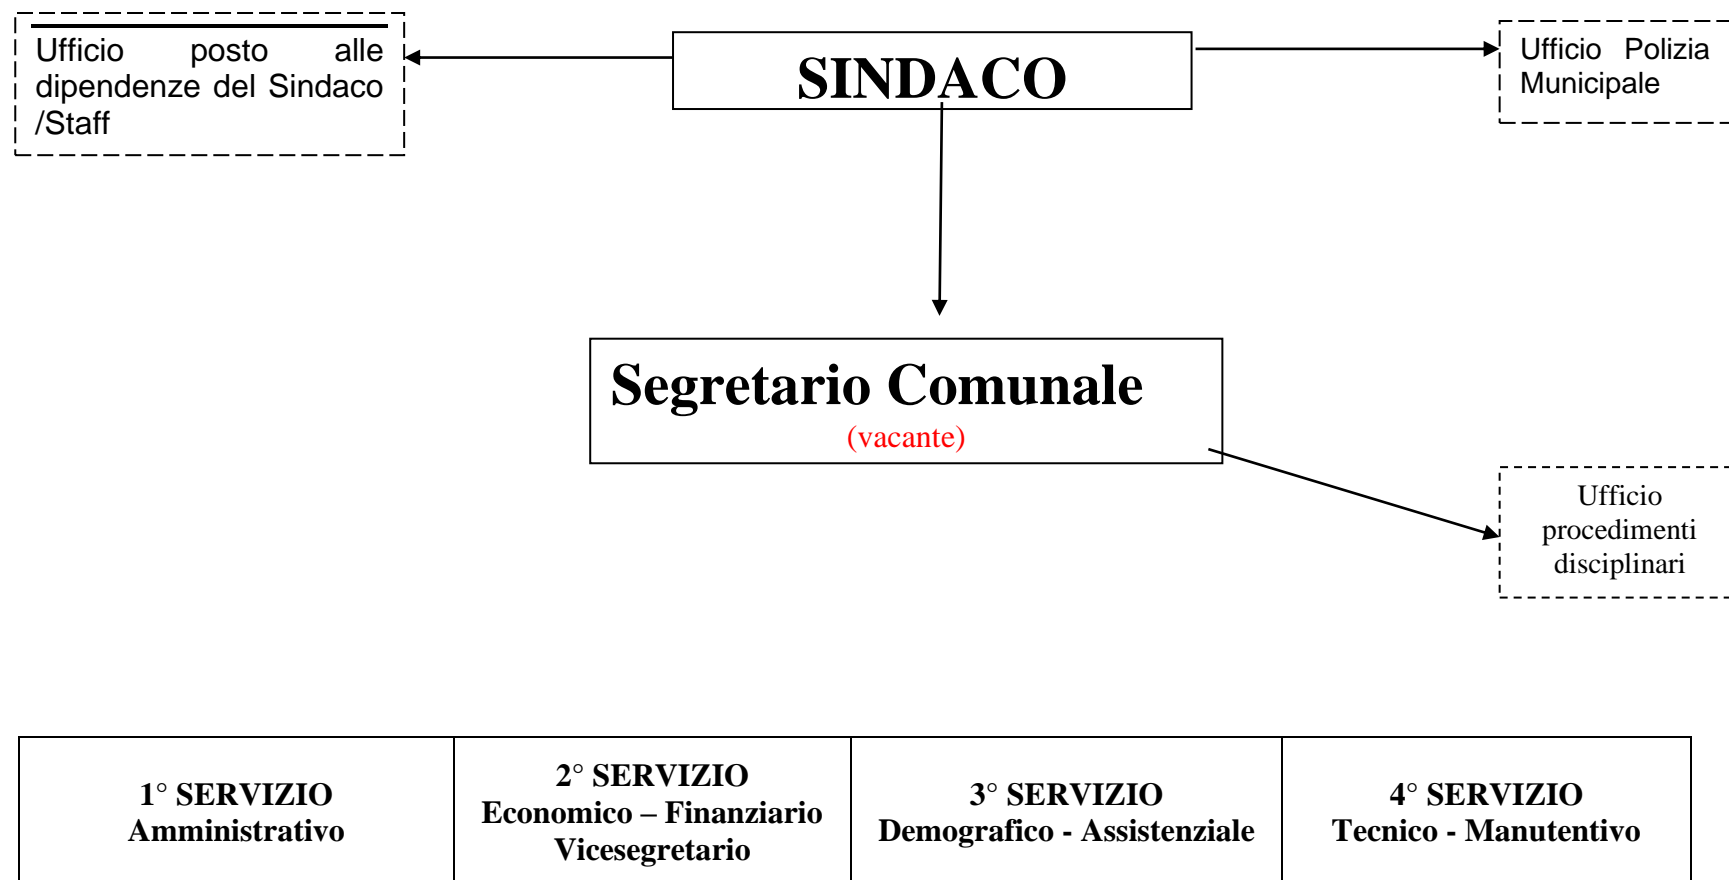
Ufficio posto alle dipendenze del Sindaco /Staff

SINDACO

Ufficio Polizia Municipale

Segretario Comunale
(vacante)

Ufficio procedimenti disciplinari

| 1° SERVIZIO Amministrativo | 2° SERVIZIO Economico – Finanziario Vicesegretario | 3° SERVIZIO Demografico - Assistenziale | 4° SERVIZIO Tecnico - Manutentivo |
|---|---|---|---|